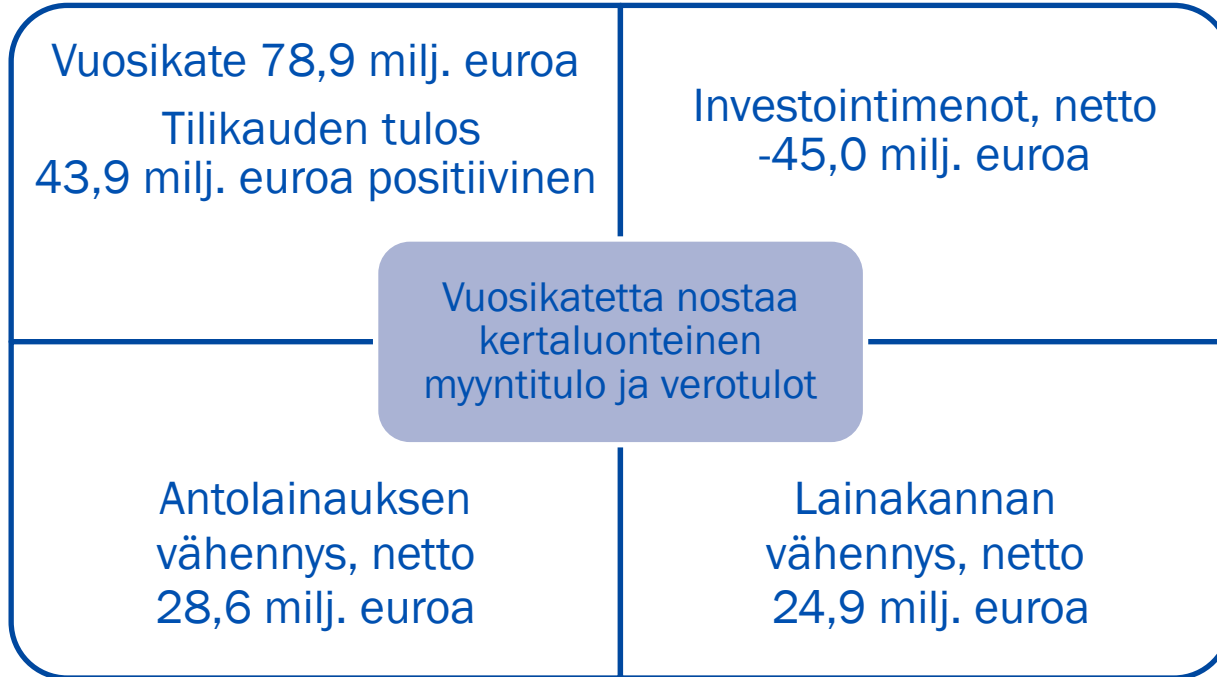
Vuosikate 78,9 milj. euroa

Tilikauden tulos 43,9 milj. euroa positiivinen

Investointimenot, netto -45,0 milj. euroa

Vuosikatetta nostaa kertaluonteinen myyntitulo ja verotulot

Antolainauksen vähennys, netto 28,6 milj. euroa

Lainakannan vähennys, netto 24,9 milj. euroa